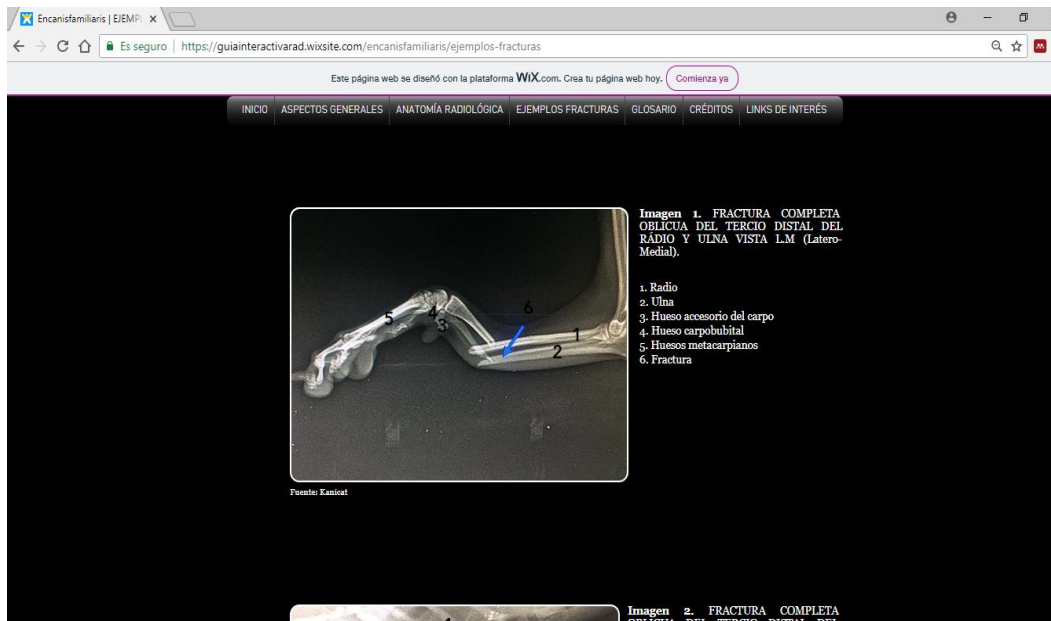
Encanisfamiliaris | EJEMPL ×

Es seguro | https://guiainteractivarad.wixsite.com/encanisfamiliaris/ejemplos-fracturas

Este página web se diseñó con la plataforma WiX.com. Crea tu página web hoy. Comienza ya

INICIO ASPECTOS GENERALES ANATOMÍA RADIOLÓGICA EJEMPLOS FRACTURAS GLOSARIO CRÉDITOS LINKS DE INTERÉS

5 4 3 6 1 2

Imagen 1. FRACTURA COMPLETA OBLICUA DEL TERCIO DISTAL DEL RÁDIO Y ULNA VISTA L.M (Latero-Medial).

1. Radio
2. Ulna
3. Hueso accesorio del carpo
4. Hueso carpobubital
5. Huesos metacarpianos
6. Fractura

Fuente: Kanicat

Imagen 2. FRACTURA COMPLETA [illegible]